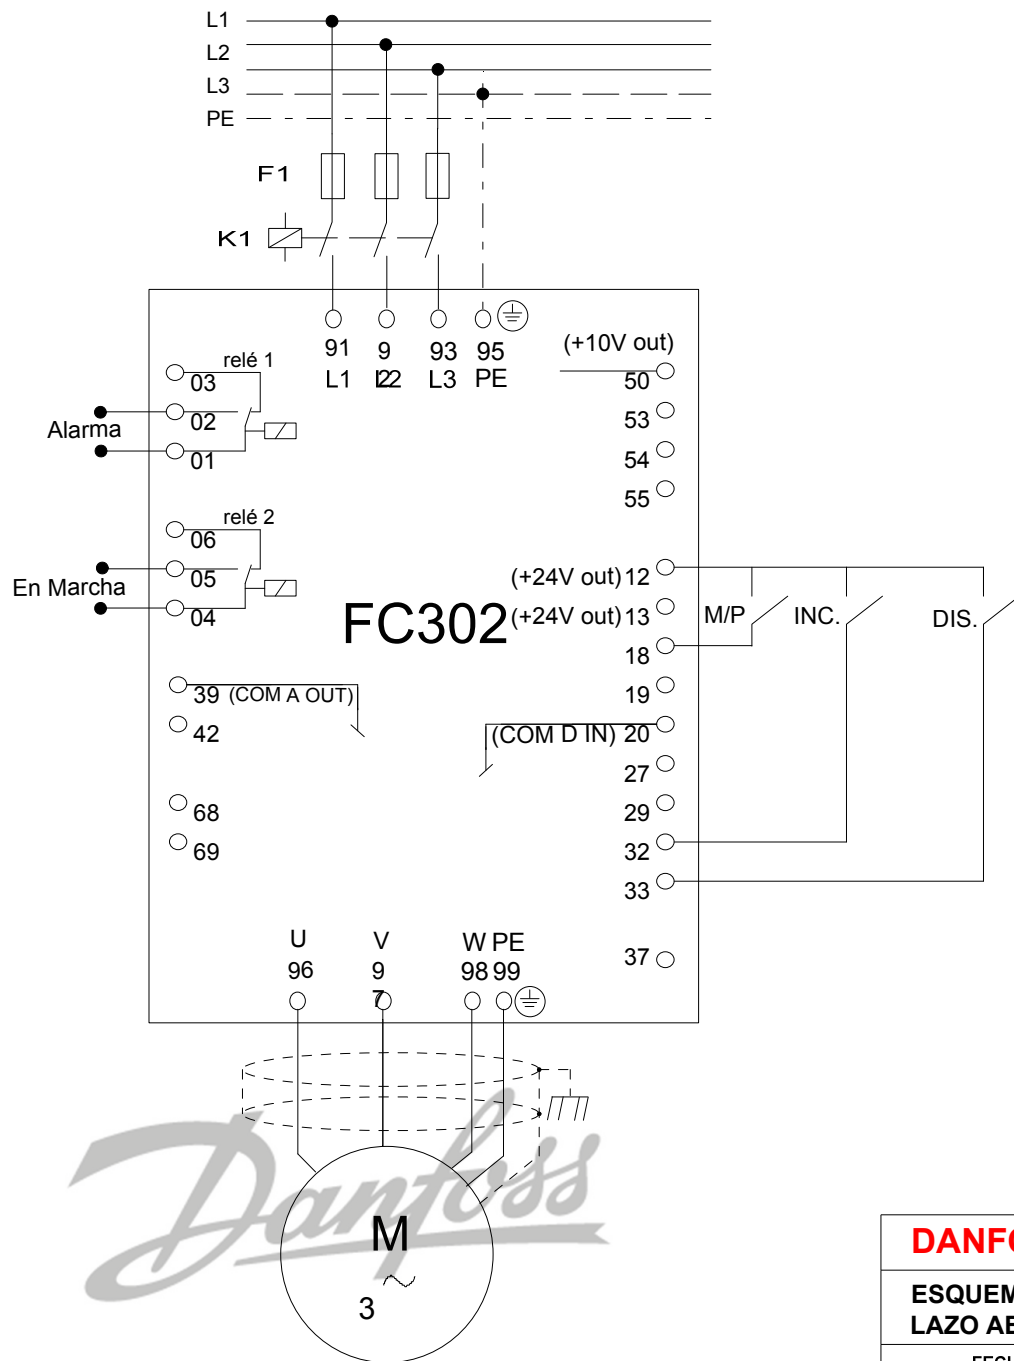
L1
L2
L3
PE
F1
K1
91
L1
9
L2
93
L3
95
PE
(+10V out)
relé 1
03
02
01
Alarma
50
53
54
55
relé 2
06
05
04
En Marcha
(+24V out) 12
(+24V out) 13
FC302
M/P
INC.
DIS.
18
19
39 (COM A OUT)
42
(COM D IN) 20
27
68
29
69
32
33
U
96
V
9
7
W PE
98 99
37
Danfoss
M
3 ~
DANF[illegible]
ESQUEM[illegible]
LAZO AB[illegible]
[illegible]